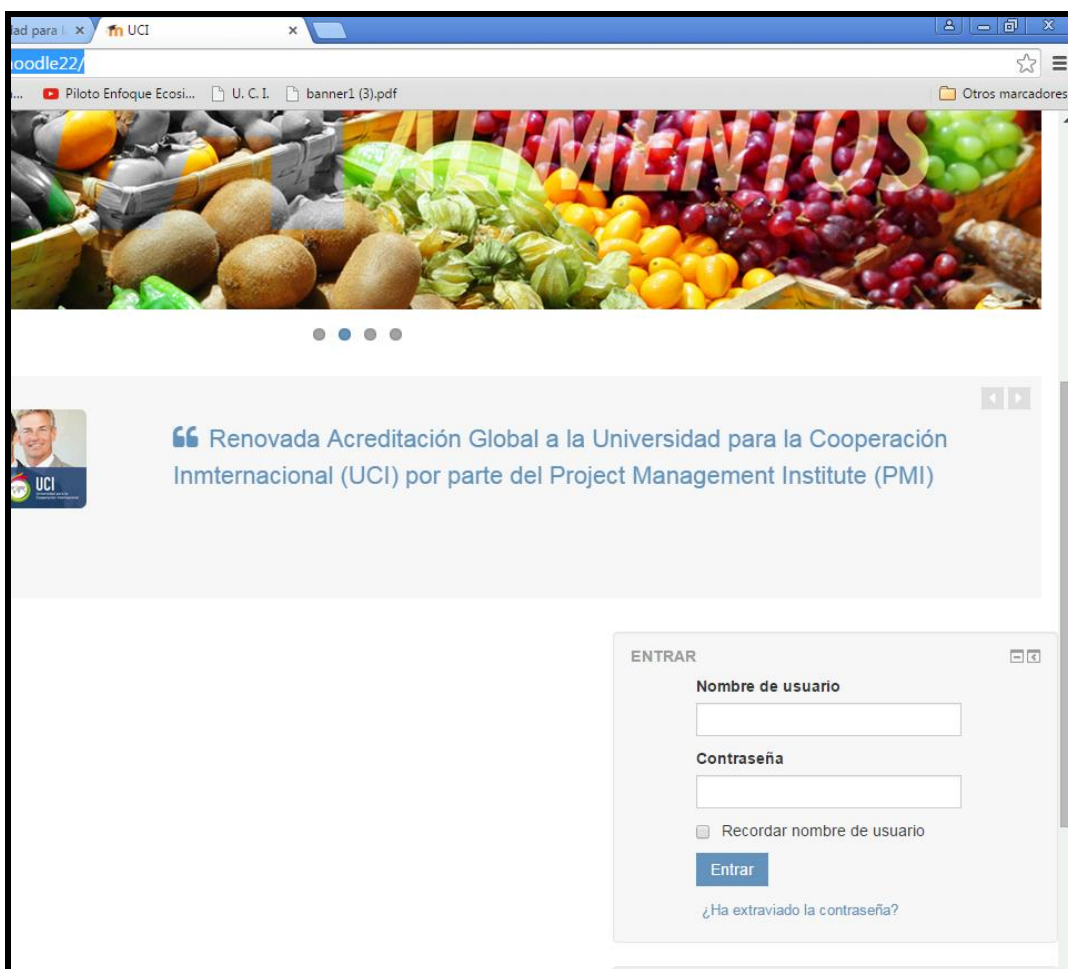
lad para l ×
UCI ×
oodle22/
... Piloto Enfoque Ecosi... U. C. I. banner1 (3).pdf
Otros marcadores

ALIMENTOS

UCI

66 Renovada Acreditación Global a la Universidad para la Cooperación Inmternacional (UCI) por parte del Project Management Institute (PMI)

ENTRAR
Nombre de usuario
Contraseña
Recordar nombre de usuario
Entrar
¿Ha extraviado la contraseña?